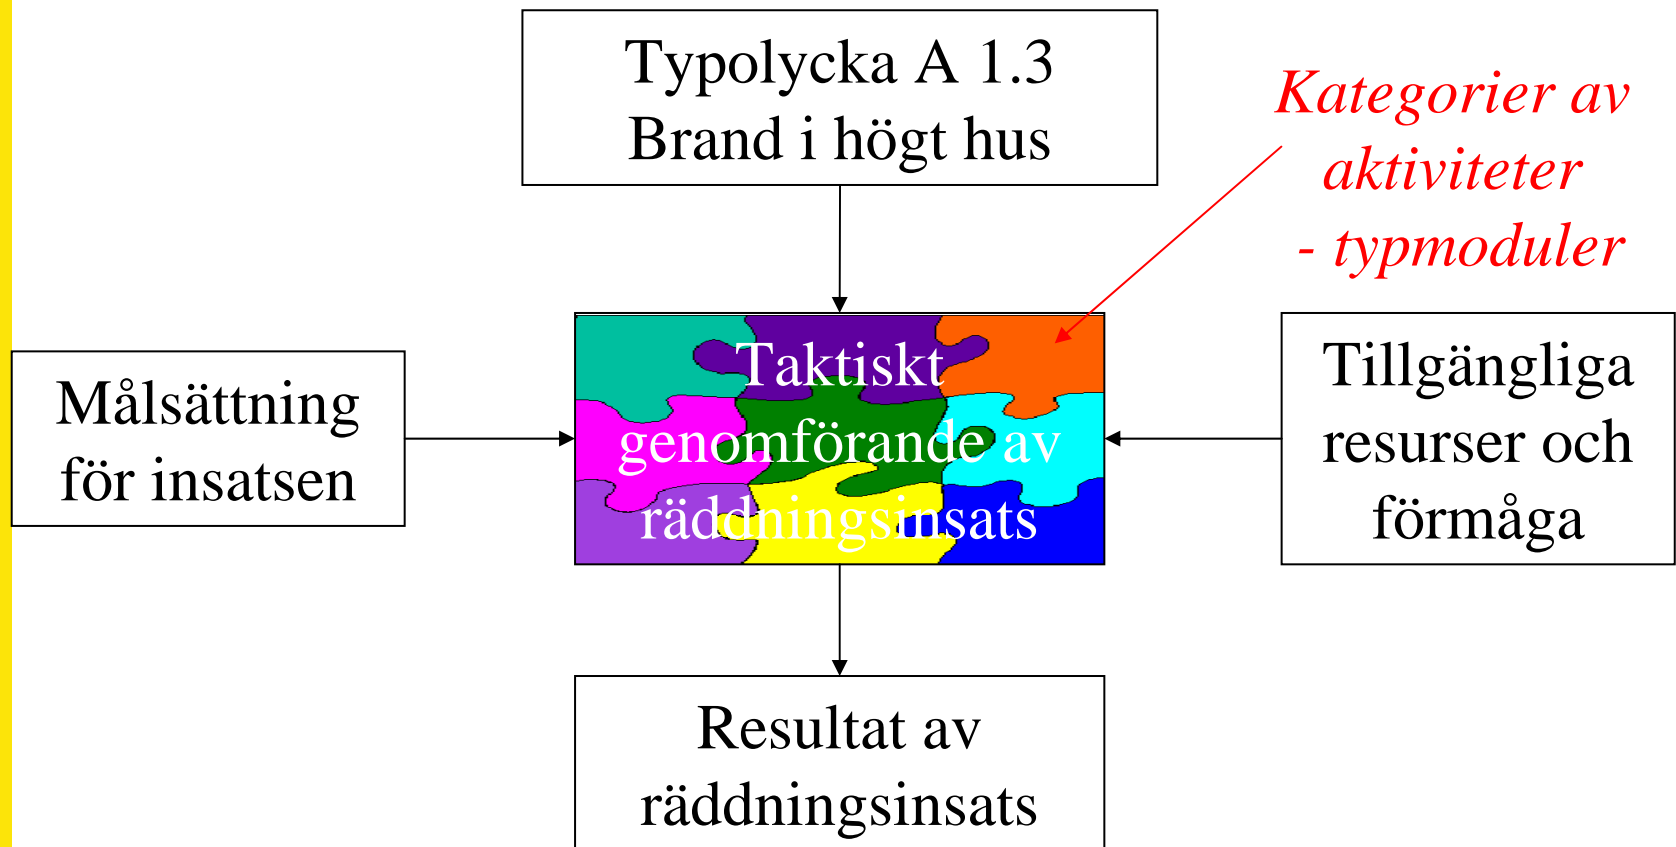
Typolycka A 1.3
Brand i högt hus

Kategorier av aktiviteter
- typmoduler

Målsättning för insatsen

Taktiskt genomförande av räddningsinsats

Tillgängliga resurser och förmåga

Resultat av räddningsinsats